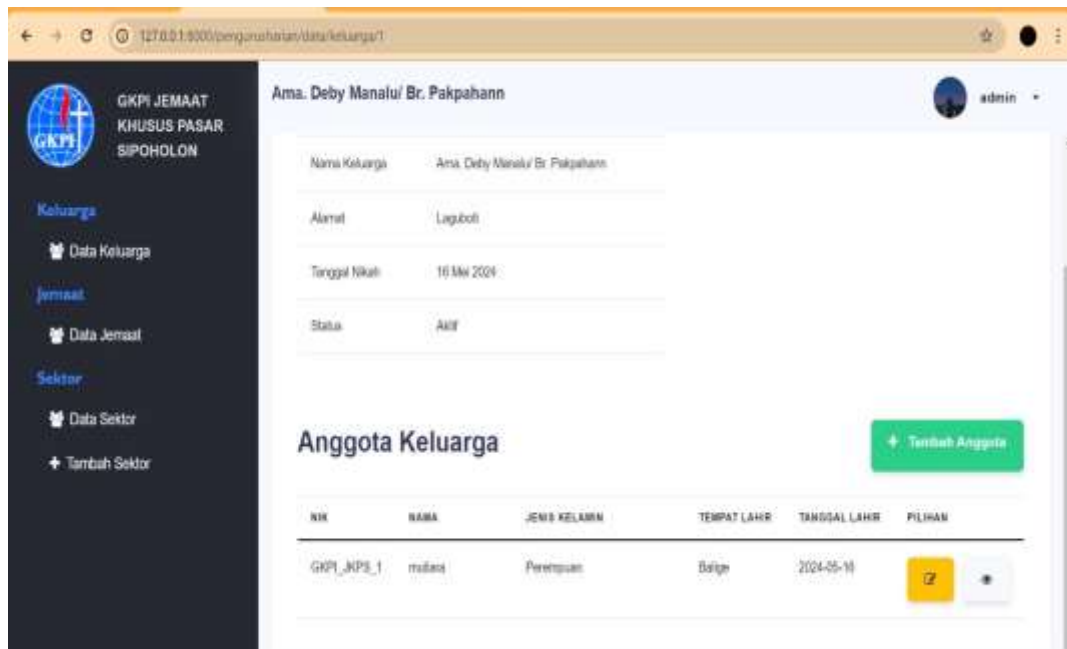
127.0.0.1:8000/pengurusharian/data/keluarga/1

GKPI

GKPI JEMAAT KHUSUS PASAR SIPOHOLON

Keluarga

Data Keluarga

Jemaat

Data Jemaat

Sektor

Data Sektor

+ Tambah Sektor

Ama. Deby Manalu/ Br. Pakpahann

admin

| | |
|---|---|
| Nama Keluarga | Ama. Deby Manalu/ Br. Pakpahann |
| Alamat | Laguboti |
| Tanggal Nikah | 16 Mei 2024 |
| Status | Aktif |

Anggota Keluarga

+ Tambah Anggota

| NIK | NAMA | JENIS KELAMIN | TEMPAT LAHIR | TANGGAL LAHIR | PILIHAN |
|---|---|---|---|---|---|
| GKPI_JKPS_1 | mutiara | Perempuan | Balige | 2024-05-16 | |